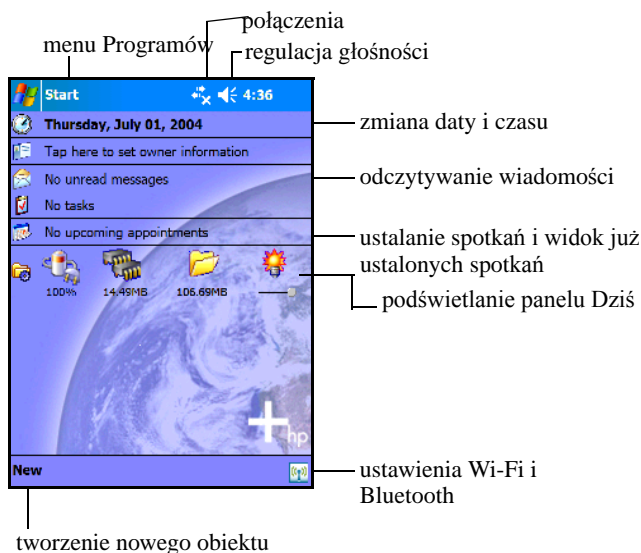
połączenia
menu Programów
regulacja głośności

Start
4:36
Thursday, July 01, 2004
Tap here to set owner information
No unread messages
No tasks
No upcoming appointments
100%
14.49MB
106.69MB
hp
New

zmiana daty i czasu
odczytywanie wiadomości
ustalanie spotkań i widok już ustalonych spotkań
podświetlanie panelu Dziś
ustawienia Wi-Fi i Bluetooth
tworzenie nowego obiektu